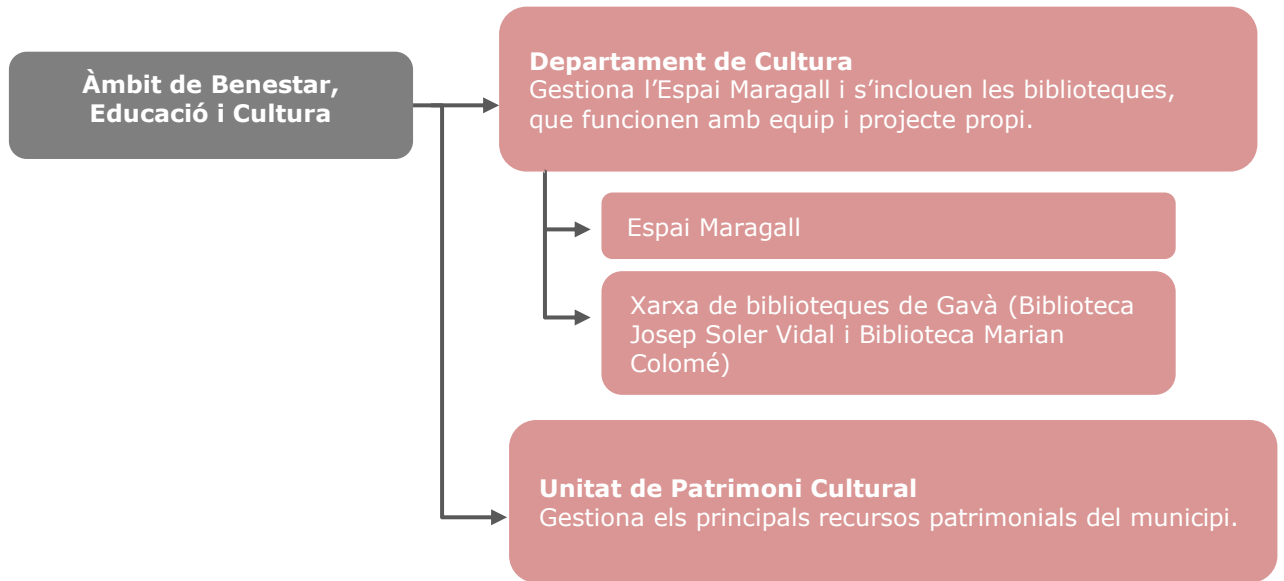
Àmbit de Benestar, Educació i Cultura

Departament de Cultura
Gestiona l’Espai Maragall i s’inclouen les biblioteques, que funcionen amb equip i projecte propi.

Espai Maragall

Xarxa de biblioteques de Gavà (Biblioteca Josep Soler Vidal i Biblioteca Marian Colomé)

Unitat de Patrimoni Cultural
Gestiona els principals recursos patrimonials del municipi.